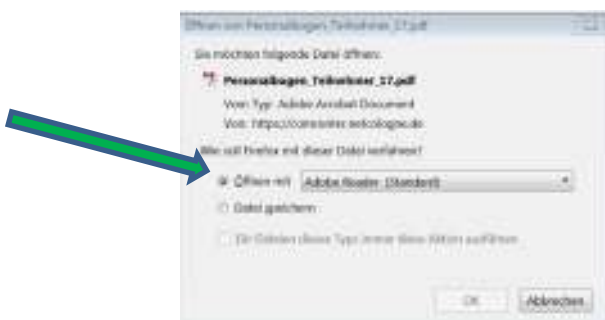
Öffnen von Personalbogen_Teilnehmer_17.pdf

Sie möchten folgende Datei öffnen:

Personalbogen_Teilnehmer_17.pdf

Vom Typ: Adobe Acrobat Document

Von: https://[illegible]

Wie soll Firefox mit dieser Datei verfahren?

Öffnen mit Adobe Reader (Standard)

Datei speichern

Für Dateien dieses Typs immer diese Aktion ausführen

OK Abbrechen